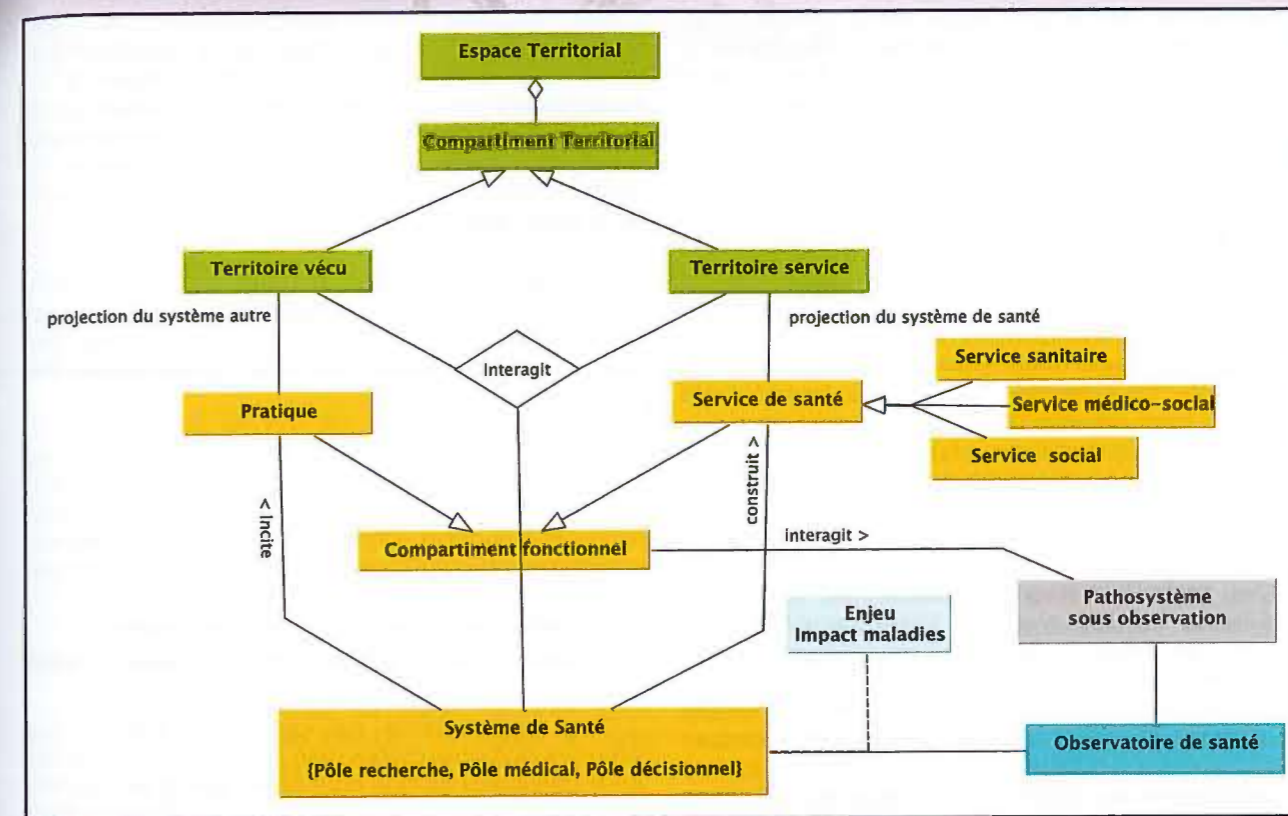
Espace Territorial

Compartiment Territorial

Territoire vécu

Territoire service

projection du système autre

projection du système de santé

Interagit

Service sanitaire

Pratique

Service de santé

Service médico-social

Service social

< Incite

construit >

Compartiment fonctionnel

interagit >

Enjeu
Impact maladies

Pathosystème
sous observation

Système de Santé

{Pôle recherche, Pôle médical, Pôle décisionnel}

Observatoire de santé